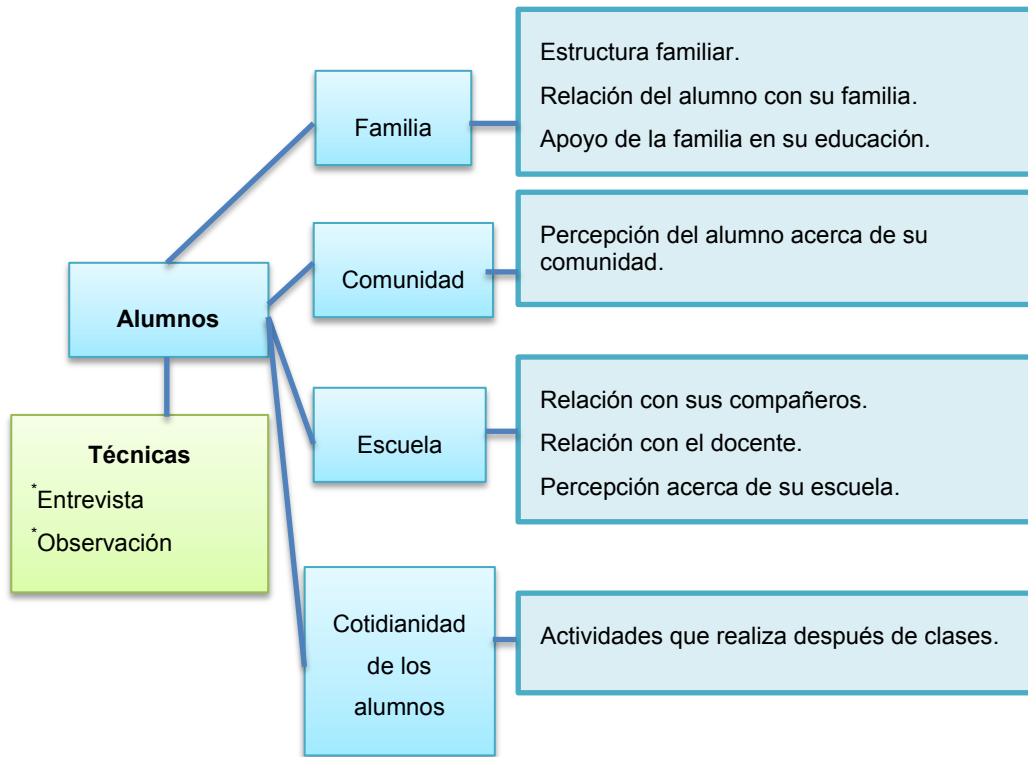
Alumnos

Técnicas
*Entrevista
*Observación

Familia

Estructura familiar.
Relación del alumno con su familia.
Apoyo de la familia en su educación.

Comunidad

Percepción del alumno acerca de su comunidad.

Escuela

Relación con sus compañeros.
Relación con el docente.
Percepción acerca de su escuela.

Cotidianidad de los alumnos

Actividades que realiza después de clases.